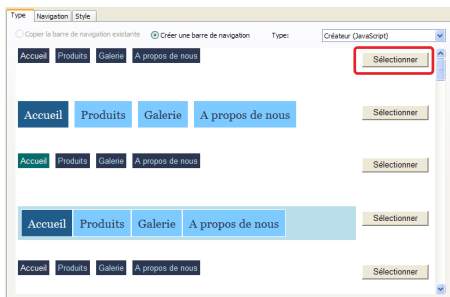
Type Navigation Style

Copier la barre de navigation existante Créer une barre de navigation Type: Créateur (JavaScript)

Accueil Produits Galerie A propos de nous

Sélectionner

Accueil Produits Galerie A propos de nous

Sélectionner

Accueil Produits Galerie A propos de nous

Sélectionner

Accueil Produits Galerie A propos de nous

Sélectionner

Accueil Produits Galerie A propos de nous

Sélectionner